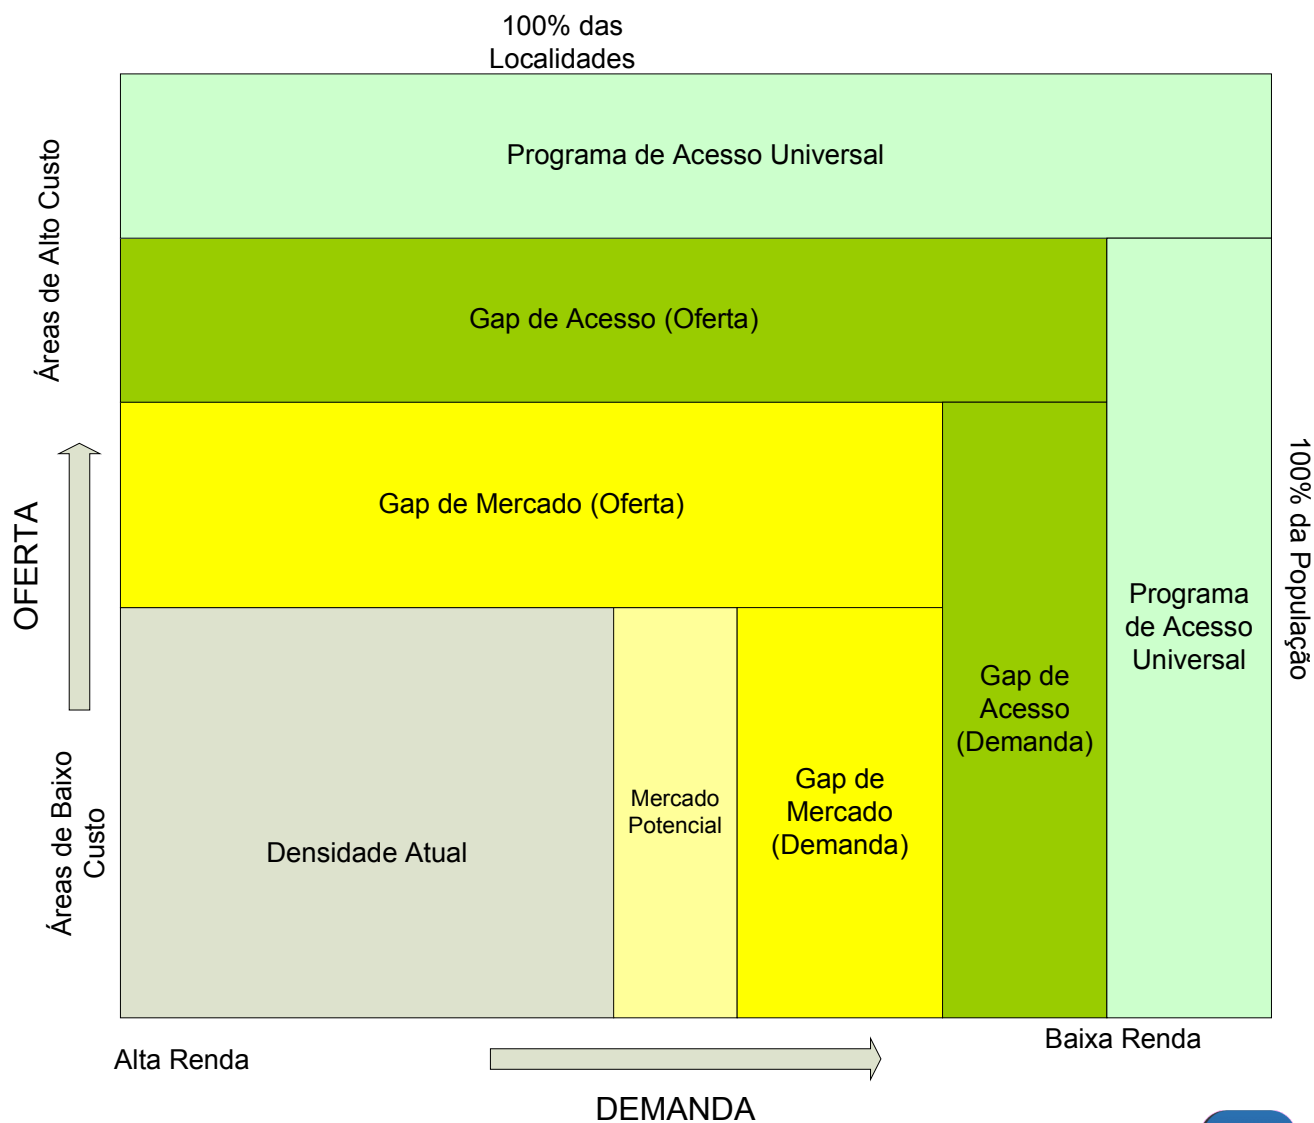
100% das Localidades

Áreas de Alto Custo

Programa de Acesso Universal

Gap de Acesso (Oferta)

Gap de Mercado (Oferta)

OFERTA

100% da População

Programa de Acesso Universal

Gap de Acesso (Demanda)

Áreas de Baixo Custo

Densidade Atual

Mercado Potencial

Gap de Mercado (Demanda)

Baixa Renda

Alta Renda

DEMANDA